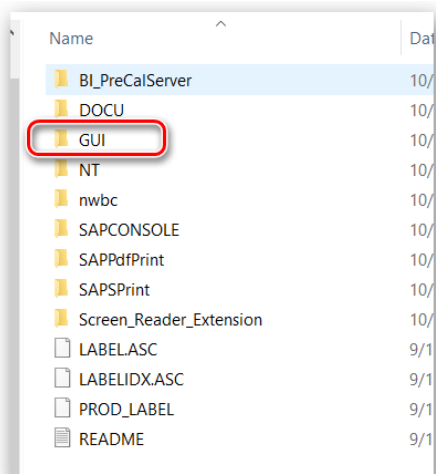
| Name | Dat |
|---|---|
| BI_PreCalServer | 10/ |
| DOCU | 10/ |
| GUI | 10/ |
| NT | 10/ |
| nwbc | 10/ |
| SAPCONSOLE | 10/ |
| SAPPdfPrint | 10/ |
| SAPSPrint | 10/ |
| Screen_Reader_Extension | 10/ |
| LABEL.ASC | 9/1 |
| LABELIDX.ASC | 9/1 |
| PROD_LABEL | 9/1 |
| README | 9/1 |